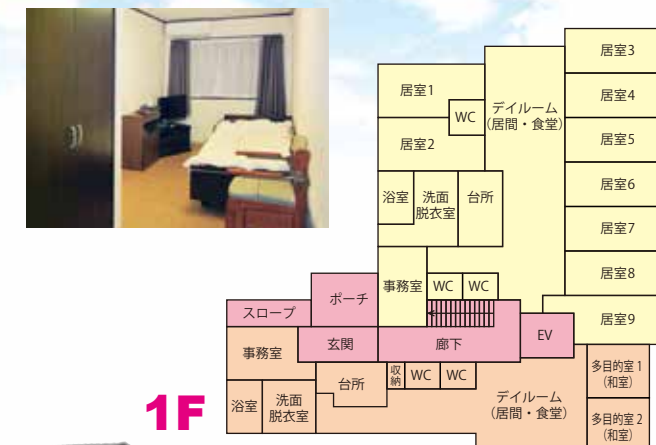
居室1
WC
居室2
デイルーム
(居間・食堂)
居室3
居室4
居室5
居室6
居室7
居室8
居室9
浴室
洗面
脱衣室
台所
事務室
WC
WC
スロープ
ポーチ
EV
事務室
玄関
廊下
多目的室1
(和室)
浴室
洗面
脱衣室
台所
収納
WC
WC
デイルーム
(居間・食堂)
多目的室2
(和室)
1F